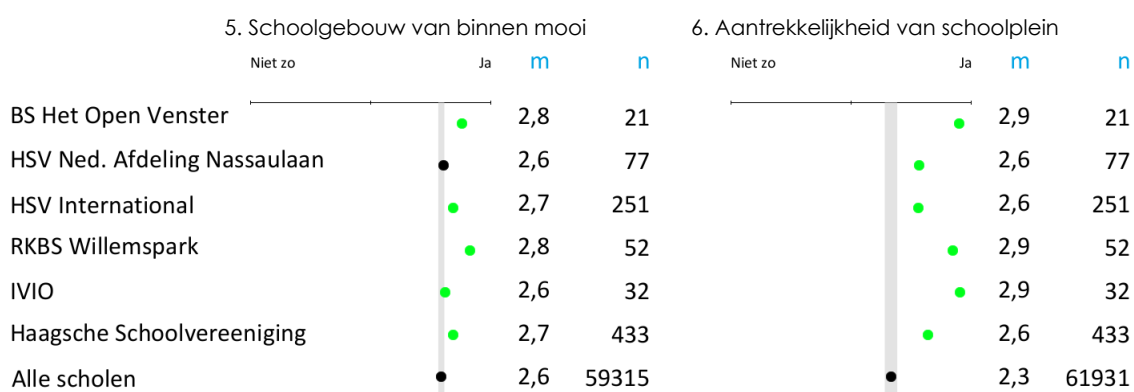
5. Schoolgebouw van binnen mooi

|  | Niet zo ... Ja | m | n |
|---|---|---|---|
| BS Het Open Venster | | 2,8 | 21 |
| HSV Ned. Afdeling Nassaulaan | | 2,6 | 77 |
| HSV International | | 2,7 | 251 |
| RKBS Willemspark | | 2,8 | 52 |
| IVIO | | 2,6 | 32 |
| Haagsche Schoolvereeniging | | 2,7 | 433 |
| Alle scholen | | 2,6 | 59315 |

6. Aantrekkelijkheid van schoolplein

|  | Niet zo ... Ja | m | n |
|---|---|---|---|
| BS Het Open Venster | | 2,9 | 21 |
| HSV Ned. Afdeling Nassaulaan | | 2,6 | 77 |
| HSV International | | 2,6 | 251 |
| RKBS Willemspark | | 2,9 | 52 |
| IVIO | | 2,9 | 32 |
| Haagsche Schoolvereeniging | | 2,6 | 433 |
| Alle scholen | | 2,3 | 61931 |